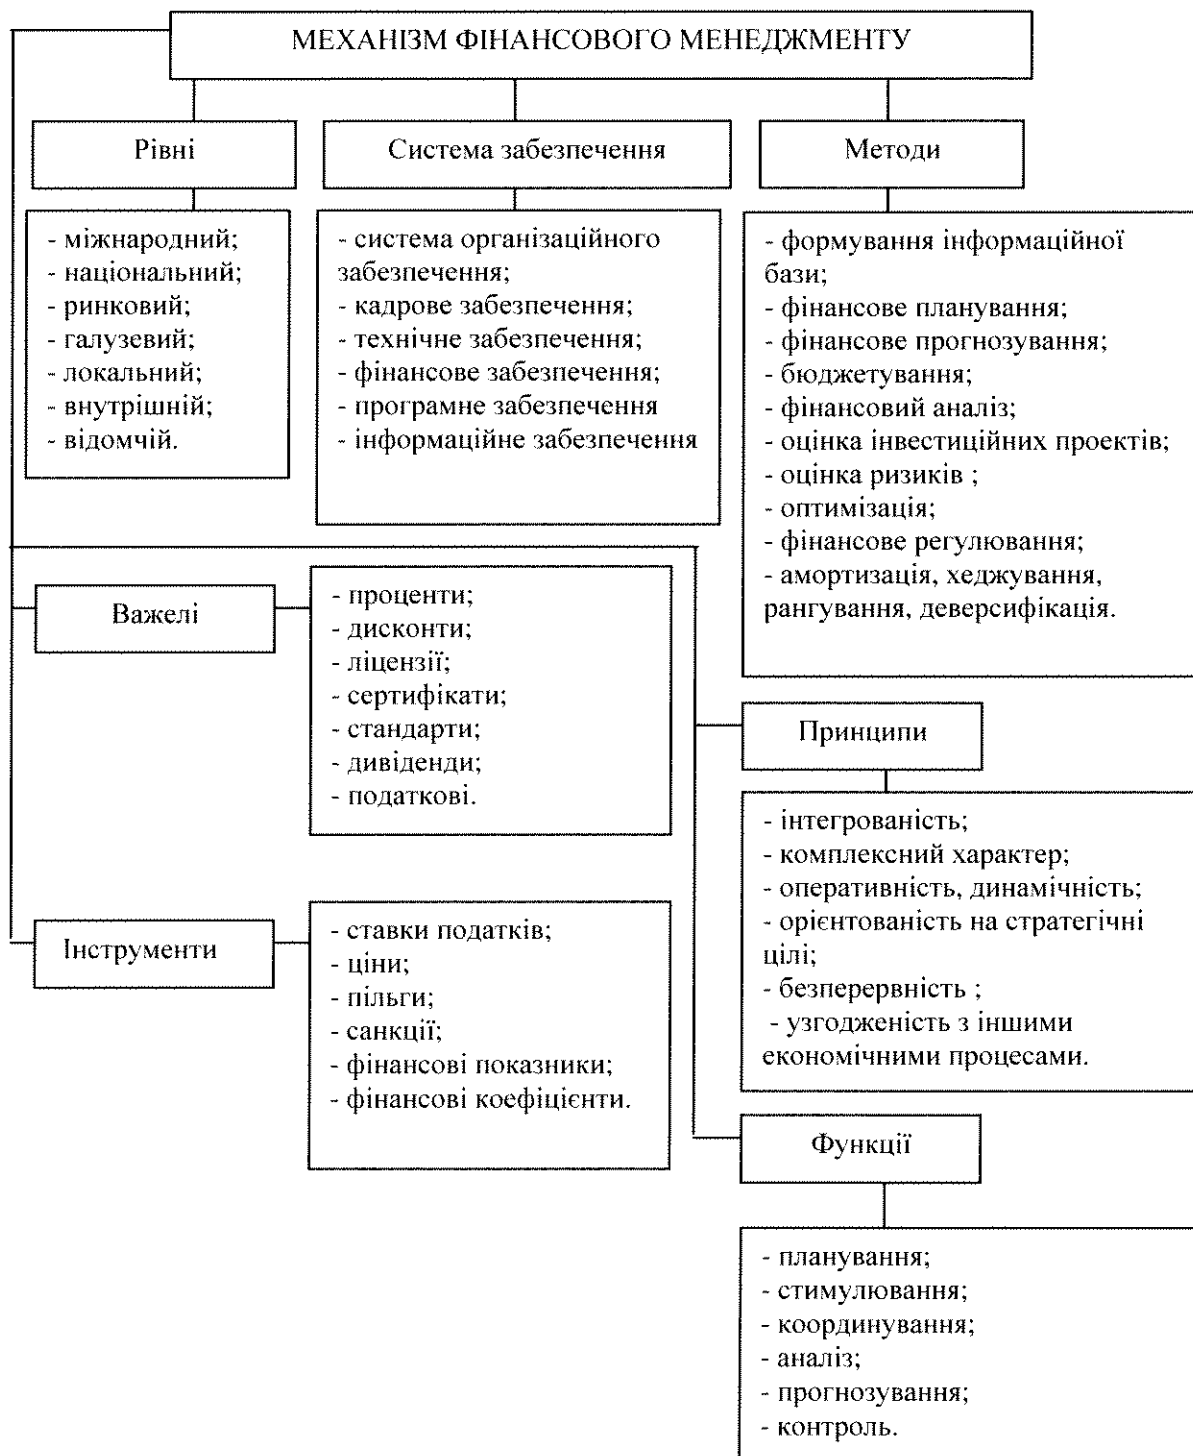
МЕХАНІЗМ ФІНАНСОВОГО МЕНЕДЖМЕНТУ

Рівні

- міжнародний;
- національний;
- ринковий;
- галузевий;
- локальний;
- внутрішній;
- відомчій.

Система забезпечення

- система організаційного забезпечення;
- кадрове забезпечення;
- технічне забезпечення;
- фінансове забезпечення;
- програмне забезпечення
- інформаційне забезпечення

Методи

- формування інформаційної бази;
- фінансове планування;
- фінансове прогнозування;
- бюджетування;
- фінансовий аналіз;
- оцінка інвестиційних проектів;
- оцінка ризиків ;
- оптимізація;
- фінансове регулювання;
- амортизація, хеджування, рангування, деверсифікація.

Важелі

- проценти;
- дисконти;
- ліцензії;
- сертифікати;
- стандарти;
- дивіденди;
- податкові.

Принципи

- інтегрованість;
- комплексний характер;
- оперативність, динамічність;
- орієнтованість на стратегічні цілі;
- безперервність ;
- узгодженість з іншими економічними процесами.

Інструменти

- ставки податків;
- ціни;
- пільги;
- санкції;
- фінансові показники;
- фінансові коефіцієнти.

Функції

- планування;
- стимулювання;
- координування;
- аналіз;
- прогнозування;
- контроль.